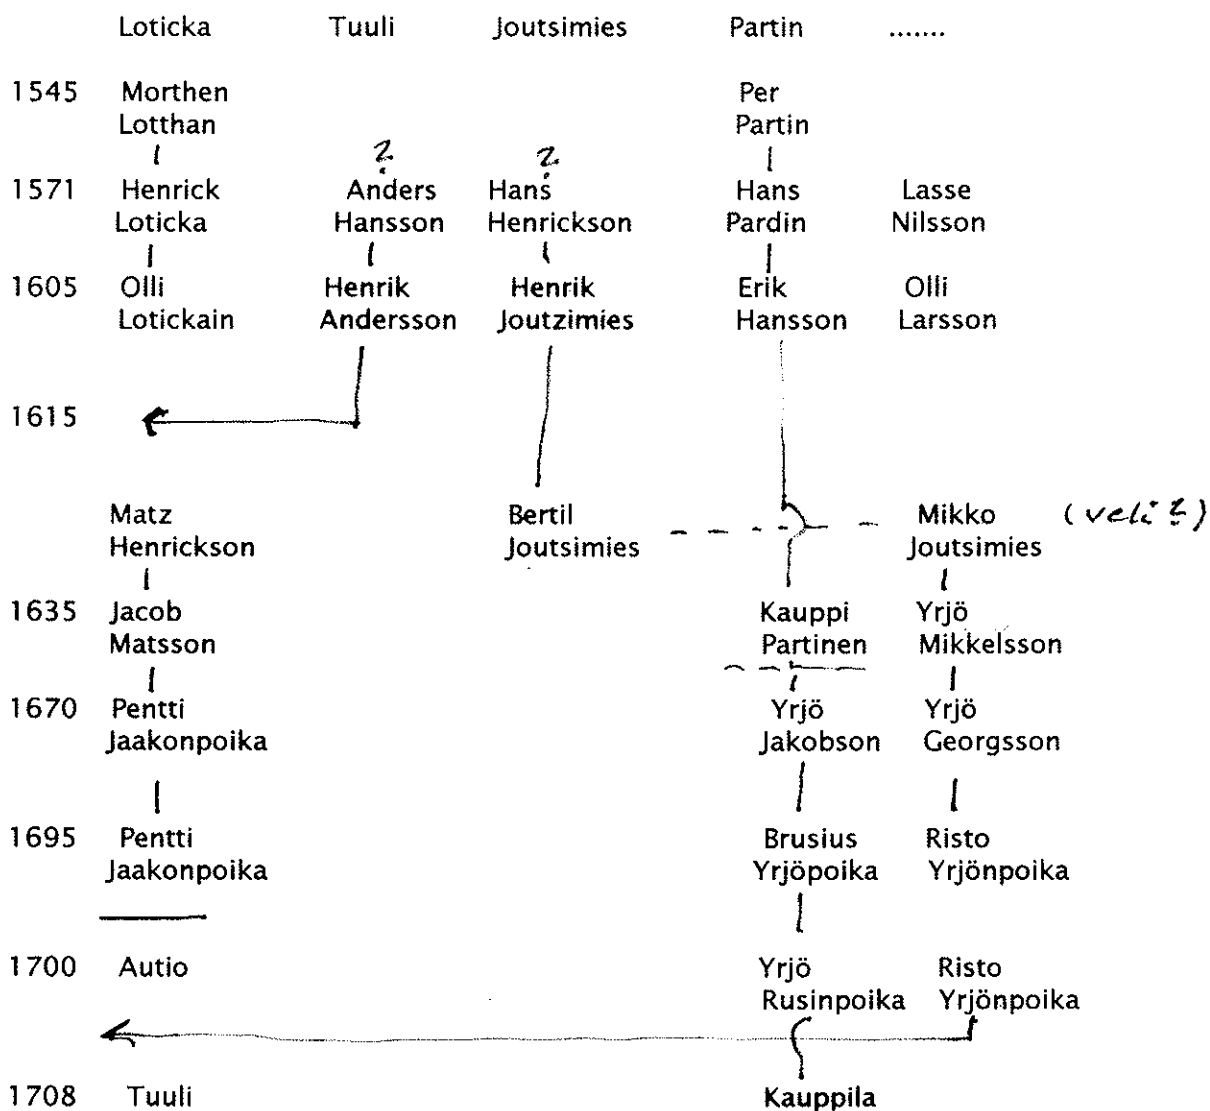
Loticka Tuuli Joutsimies Partin .......

1545 Morthen Lotthan Per Partin

? ?

1571 Henrick Loticka Anders Hansson Hans Henrickson Hans Pardin Lasse Nilsson

1605 Olli Lotickain Henrik Andersson Henrik Joutzimies Erik Hansson Olli Larsson

1615

Matz Henrickson Bertil Joutsimies Mikko Joutsimies (veli?)

1635 Jacob Matsson Kauppi Partinen Yrjö Mikkelsson

1670 Pentti Jaakonpoika Yrjö Jakobson Yrjö Georgsson

1695 Pentti Jaakonpoika Brusius Yrjöpoika Risto Yrjönpoika

1700 Autio Yrjö Rusinpoika Risto Yrjönpoika

1708 Tuuli Kauppila